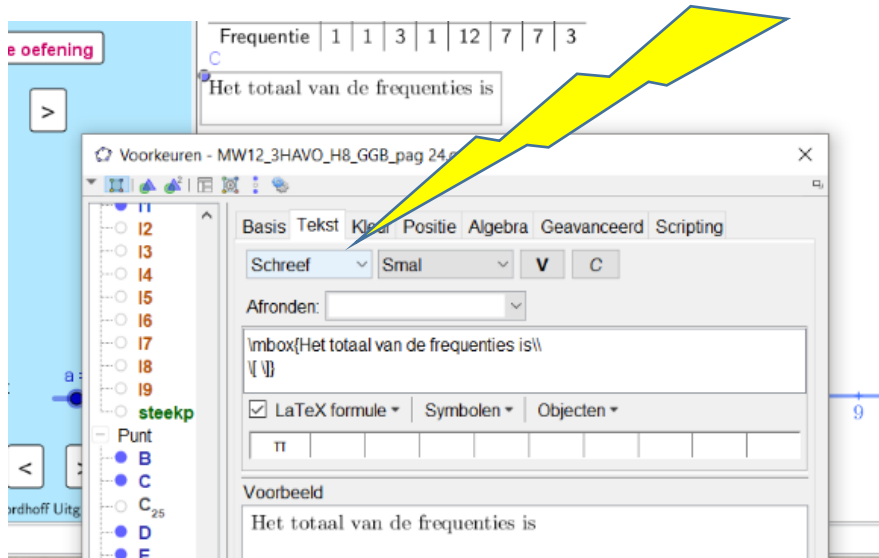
e oefening

>

| Frequentie | 1 | 1 | 3 | 1 | 12 | 7 | 7 | 3 |
|---|---|---|---|---|---|---|---|---|

C

Het totaal van de frequenties is

Voorkeuren - MW12_3HAVO_H8_GGB_pag 24.g

×

I1
I2
I3
I4
I5
I6
I7
I8
I9
steekp
Punt
B
C
$C_{25}$
D
E

a =

9

<

>

rdhoff Uitg

Basis | Tekst | Kleur | Positie | Algebra | Geavanceerd | Scripting

Schreef | Smal | V | C

Afronden:

\mbox{Het totaal van de frequenties is\\
\[ \]}

LaTeX formule ▾ | Symbolen ▾ | Objecten ▾

π

Voorbeeld

Het totaal van de frequenties is